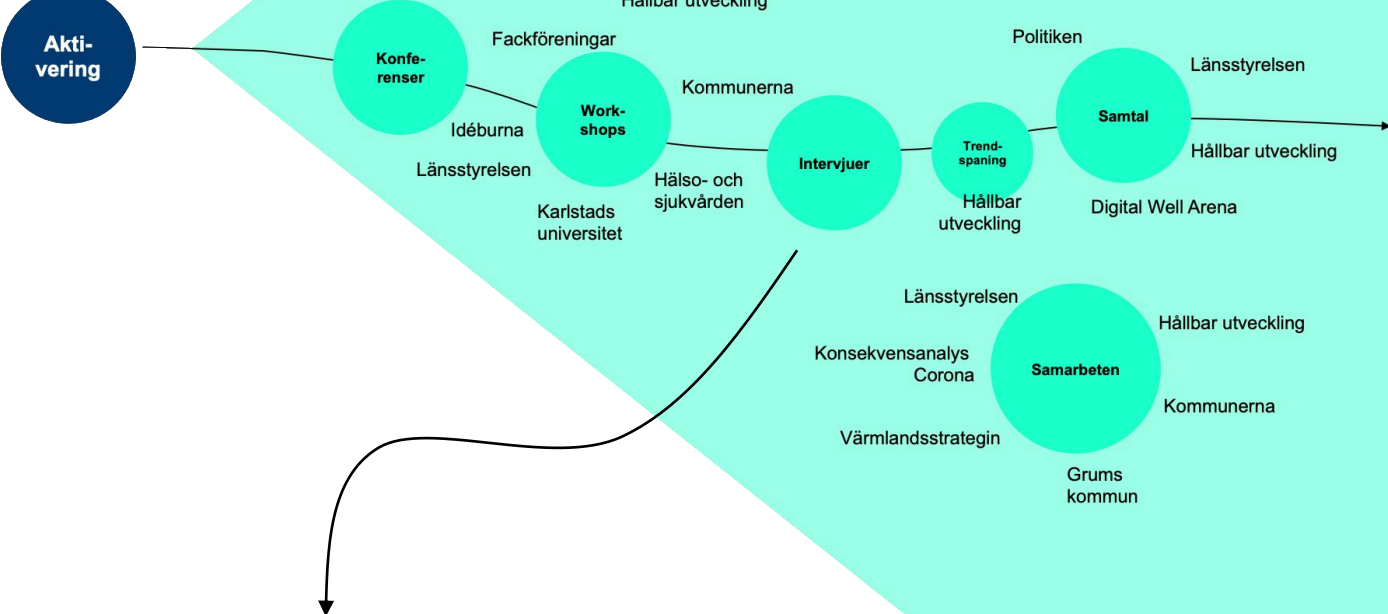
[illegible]

Aktivering

Konferenser

Fackföreningar

Idéburna

Länsstyrelsen

Workshops

Kommunerna

Karlstads universitet

Hälso- och sjukvården

Intervjuer

Trendspaning

Hållbar utveckling

Politiken

Samtal

Länsstyrelsen

Hållbar utveckling

Digital Well Arena

Länsstyrelsen

Hållbar utveckling

Konsekvensanalys Corona

Samarbeten

Kommunerna

Värmlandsstrategin

Grums kommun